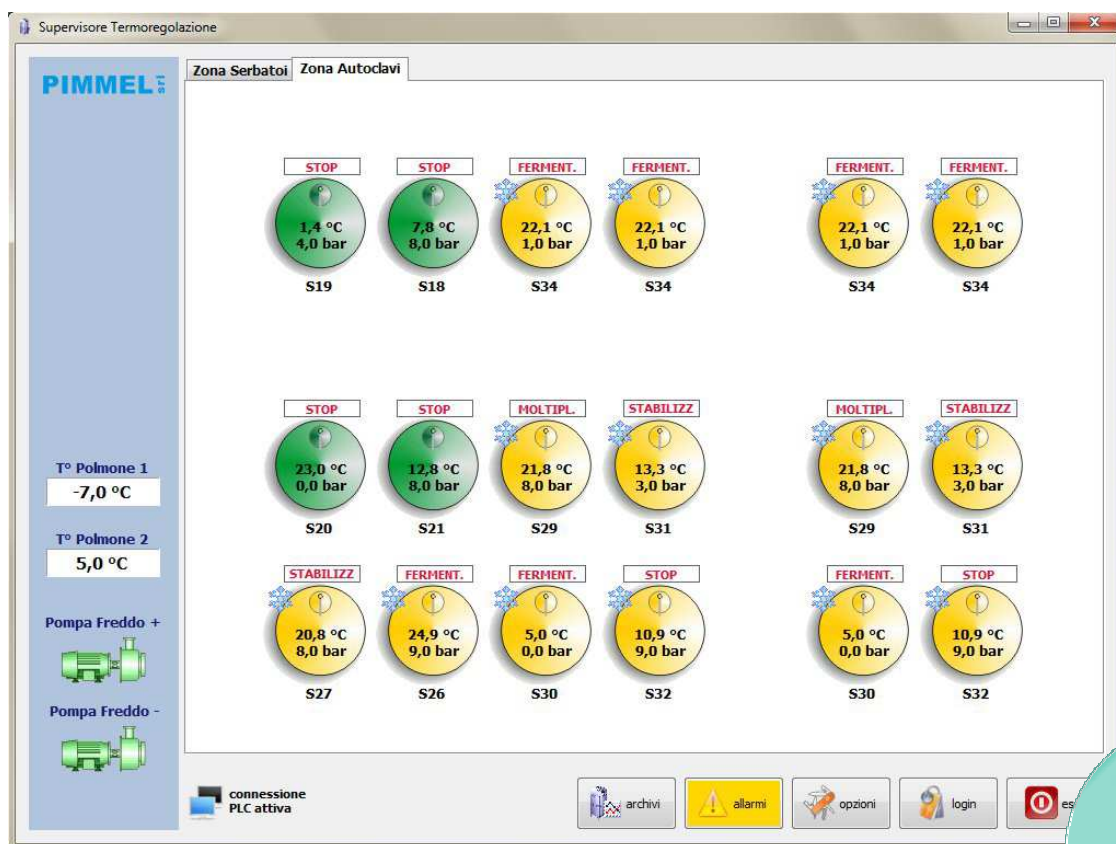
Supervisore Termoregolazione

PIMMEL

Zona Serbatoi | Zona Autoclavi

STOP
1,4 °C
4,0 bar
S19

STOP
7,8 °C
8,0 bar
S18

FERMENT.
22,1 °C
1,0 bar
S34

FERMENT.
22,1 °C
1,0 bar
S34

FERMENT.
22,1 °C
1,0 bar
S34

FERMENT.
22,1 °C
1,0 bar
S34

STOP
23,0 °C
0,0 bar
S20

STOP
12,8 °C
8,0 bar
S21

MOLTIPL.
21,8 °C
8,0 bar
S29

STABILIZZ
13,3 °C
3,0 bar
S31

MOLTIPL.
21,8 °C
8,0 bar
S29

STABILIZZ
13,3 °C
3,0 bar
S31

STABILIZZ
20,8 °C
8,0 bar
S27

FERMENT.
24,9 °C
9,0 bar
S26

FERMENT.
5,0 °C
0,0 bar
S30

STOP
10,9 °C
9,0 bar
S32

FERMENT.
5,0 °C
0,0 bar
S30

STOP
10,9 °C
9,0 bar
S32

T° Polmone 1
-7,0 °C

T° Polmone 2
5,0 °C

Pompa Freddo +

Pompa Freddo -

connessione PLC attiva

archivi
allarmi
opzioni
login
es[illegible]